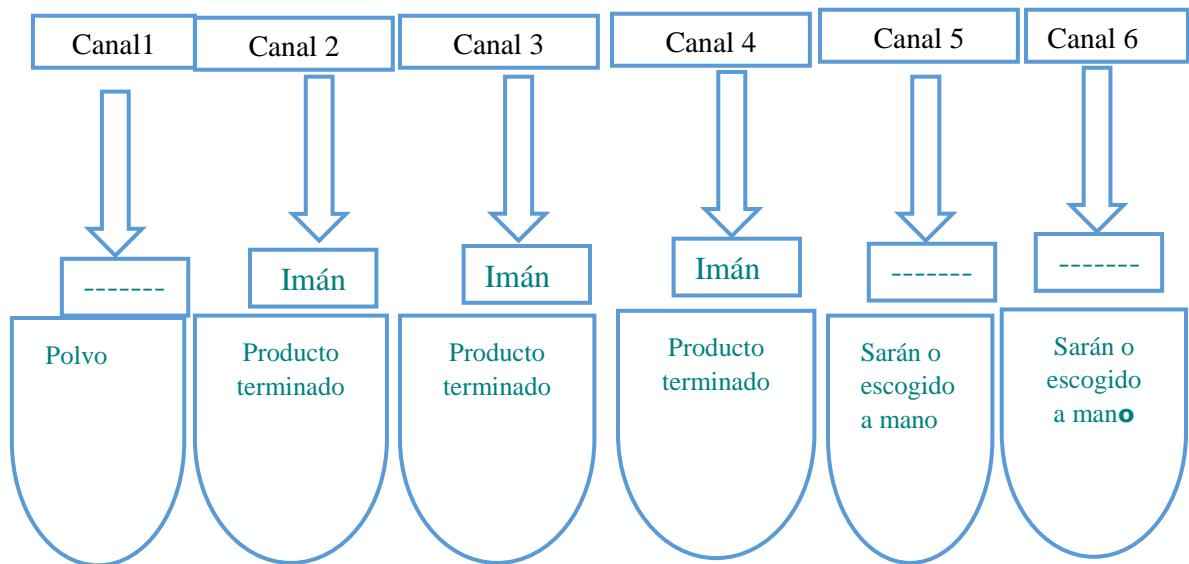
Canal1

-------

Polvo

Canal 2

Imán

Producto terminado

Canal 3

Imán

Producto terminado

Canal 4

Imán

Producto terminado

Canal 5

-------

Sarán o escogido a mano

Canal 6

-------

Sarán o escogido a mano